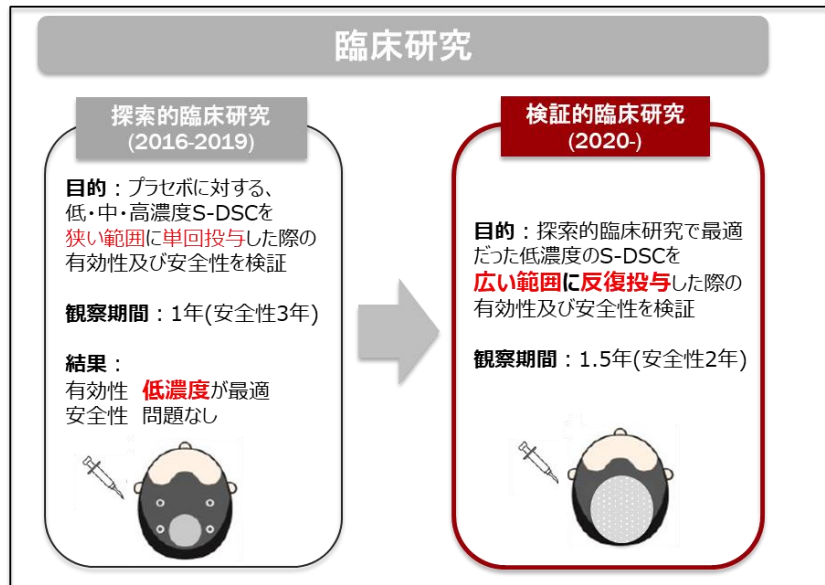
臨床研究

探索的臨床研究
(2016-2019)

目的：プラセボに対する、低・中・高濃度S-DSCを狭い範囲に単回投与した際の有効性及び安全性を検証

観察期間：1年(安全性3年)

結果：
有効性　低濃度が最適
安全性　問題なし

検証的臨床研究
(2020-)

目的：探索的臨床研究で最適だった低濃度のS-DSCを広い範囲に反復投与した際の有効性及び安全性を検証

観察期間：1.5年(安全性2年)